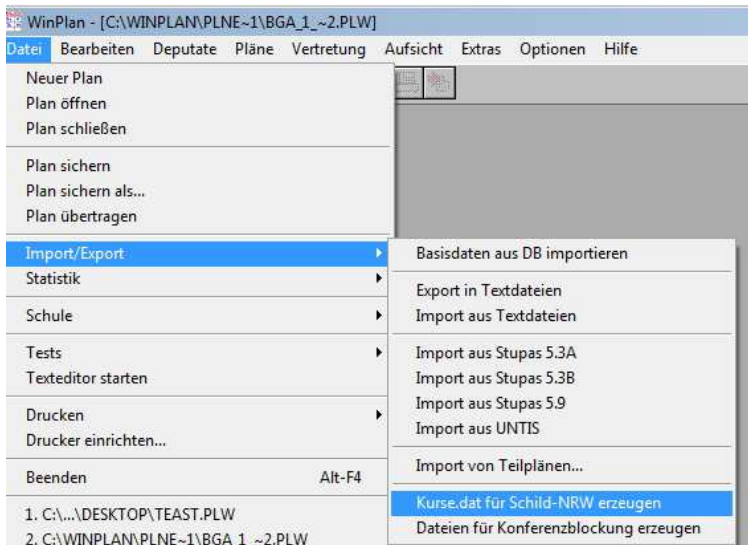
WinPlan - [C:\WINPLAN\PLNE~1\BGA_1_~2.PLW]

Datei Bearbeiten Deputate Pläne Vertretung Aufsicht Extras Optionen Hilfe

Neuer Plan
Plan öffnen
Plan schließen

Plan sichern
Plan sichern als...
Plan übertragen

Import/Export
Statistik

Schule

Tests
Texteditor starten

Drucken
Drucker einrichten...

Beenden Alt-F4

1. C:\...\DESKTOP\TEAST.PLW
2. C:\WINPLAN\PLNE~1\BGA_1_~2.PLW

Basisdaten aus DB importieren

Export in Textdateien
Import aus Textdateien

Import aus Stupas 5.3A
Import aus Stupas 5.3B
Import aus Stupas 5.9
Import aus UNTIS

Import von Teilplänen...

Kurse.dat für Schild-NRW erzeugen
Dateien für Konferenzblockung erzeugen